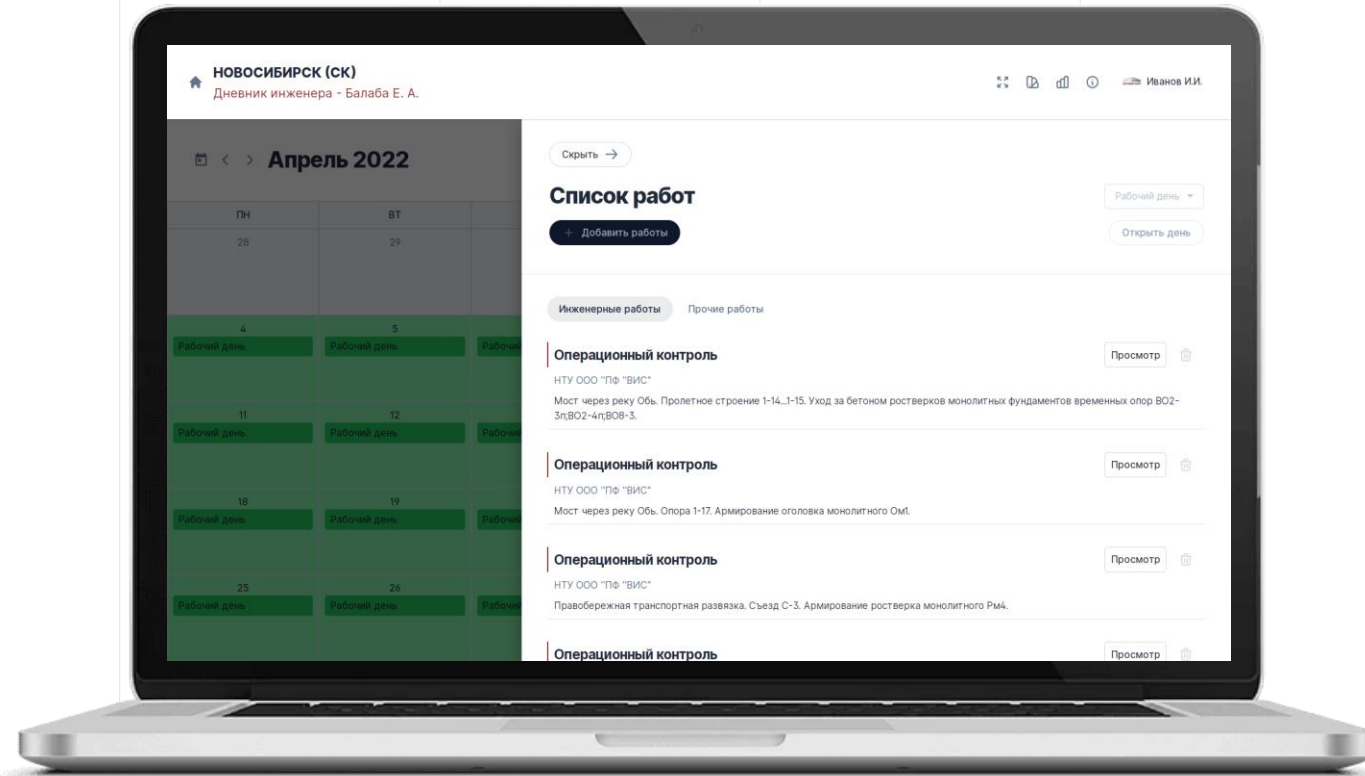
НОВОСИБИРСК (СК)
Дневник инженера - Балаба Е. А.

Иванов И.И.

Апрель 2022

| ПН | ВТ |
|---|---|
| 28 | 29 |
| 4 Рабочий день | 5 Рабочий день |
| 11 Рабочий день | 12 Рабочий день |
| 18 Рабочий день | 19 Рабочий день |
| 25 Рабочий день | 26 Рабочий день |

Скрыть →

Список работ

Рабочий день

+ Добавить работы

Открыть день

Инженерные работы Прочие работы

Операционный контроль
Просмотр
НТУ ООО "ПФ "ВИС"
Мост через реку Обь. Пролетное строение 1-14...1-15. Уход за бетоном ростверков монолитных фундаментов временных опор ВО2-3п;ВО2-4п;ВО8-3.

Операционный контроль
Просмотр
НТУ ООО "ПФ "ВИС"
Мост через реку Обь. Опора 1-17. Армирование оголовка монолитного Ом1.

Операционный контроль
Просмотр
НТУ ООО "ПФ "ВИС"
Правобережная транспортная развязка. Съезд С-3. Армирование ростверка монолитного Рм4.

Операционный контроль
Просмотр